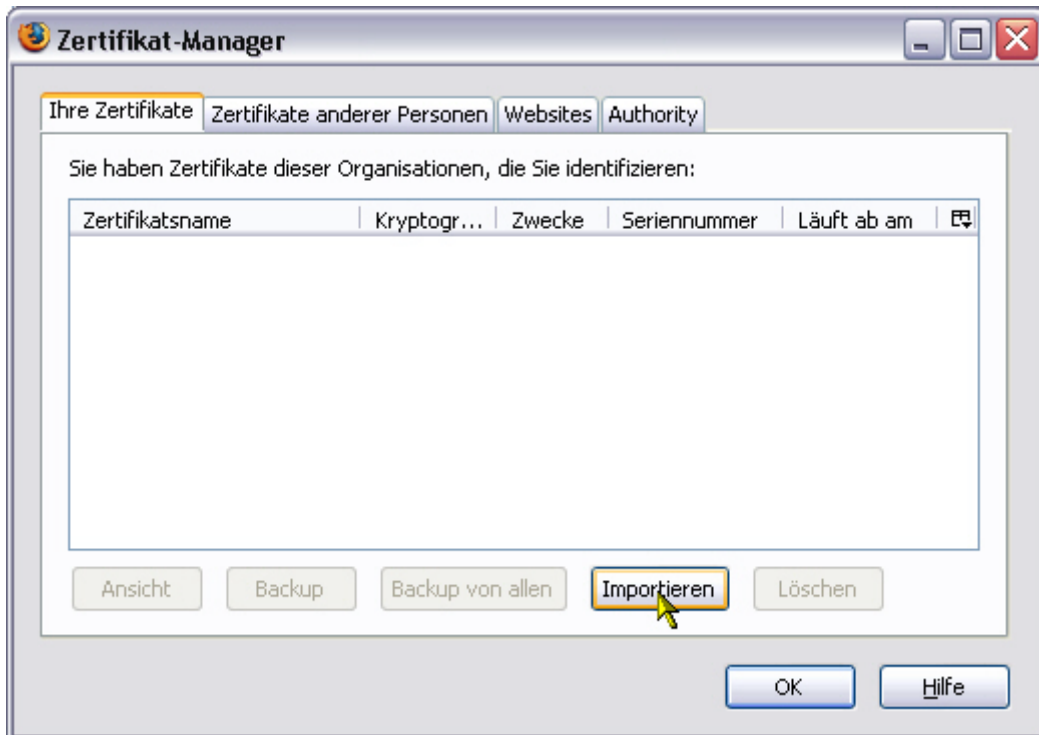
Zertifikat-Manager

Ihre Zertifikate | Zertifikate anderer Personen | Websites | Authority

Sie haben Zertifikate dieser Organisationen, die Sie identifizieren:

| Zertifikatsname | Kryptogr... | Zwecke | Seriennummer | Läuft ab am |
|---|---|---|---|---|

Ansicht Backup Backup von allen Importieren Löschen

OK Hilfe